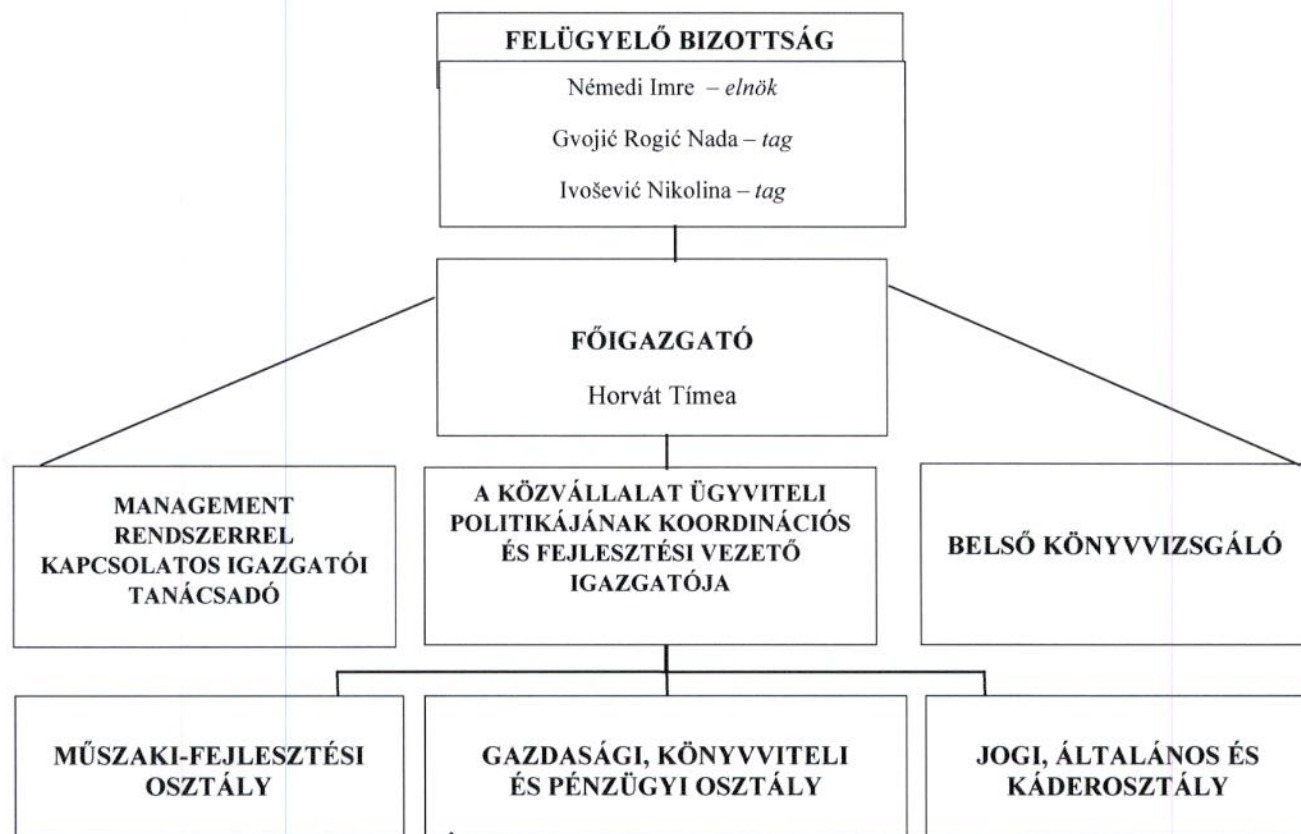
FELÜGYELŐ BIZOTTSÁG

Némedi Imre – *elnök*

Gvojić Rogić Nada – *tag*

Ivošević Nikolina – *tag*

FŐIGAZGATÓ

Horvát Tímea

MANAGEMENT RENDSZERREL KAPCSOLATOS IGAZGATÓI TANÁCSADÓ

A KÖZVÁLLALAT ÜGYVITELI POLITIKÁJÁNAK KOORDINÁCIÓS ÉS FEJLESZTÉSI VEZETŐ IGAZGATÓJA

BELSŐ KÖNYVVIZSGÁLÓ

MŰSZAKI-FEJLESZTÉSI OSZTÁLY

GAZDASÁGI, KÖNYVVITELI ÉS PÉNZÜGYI OSZTÁLY

JOGI, ÁLTALÁNOS ÉS KÁDEROSZTÁLY